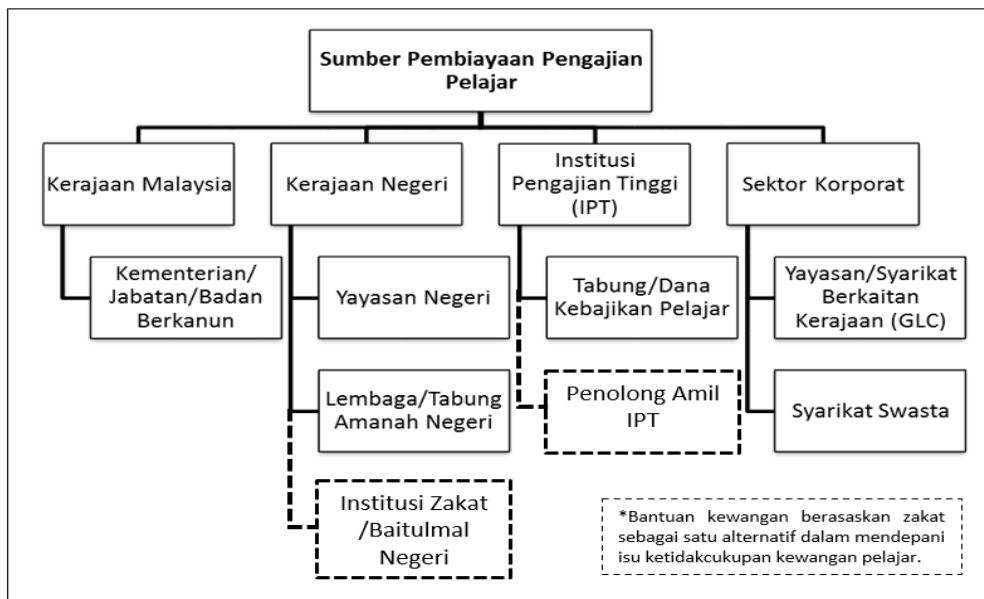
Sumber Pembiayaan Pengajian Pelajar

Kerajaan Malaysia

Kementerian/ Jabatan/Badan Berkanun

Kerajaan Negeri

Yayasan Negeri

Lembaga/Tabung Amanah Negeri

Institusi Zakat /Baitulmal Negeri

Institusi Pengajian Tinggi (IPT)

Tabung/Dana Kebajikan Pelajar

Penolong Amil IPT

Sektor Korporat

Yayasan/Syarikat Berkaitan Kerajaan (GLC)

Syarikat Swasta

*Bantuan kewangan berasaskan zakat sebagai satu alternatif dalam mendepani isu ketidakcukupan kewangan pelajar.